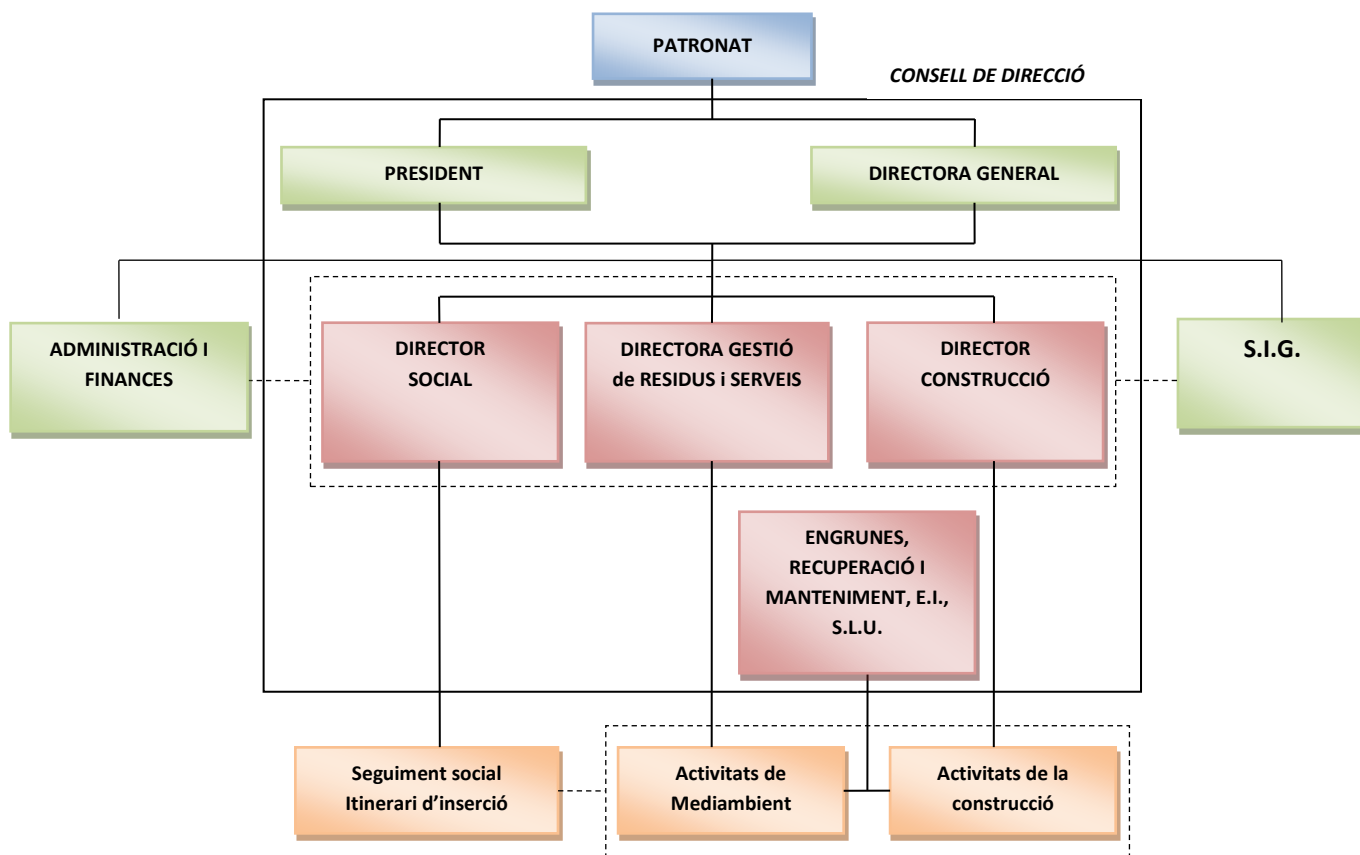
PATRONAT

CONSELL DE DIRECCIÓ

PRESIDENT

DIRECTORA GENERAL

ADMINISTRACIÓ I FINANCES

DIRECTOR SOCIAL

DIRECTORA GESTIÓ de RESIDUS i SERVEIS

DIRECTOR CONSTRUCCIÓ

S.I.G.

ENGRUNES, RECUPERACIÓ I MANTENIMENT, E.I., S.L.U.

Seguiment social Itinerari d'inserció

Activitats de Mediambient

Activitats de la construcció